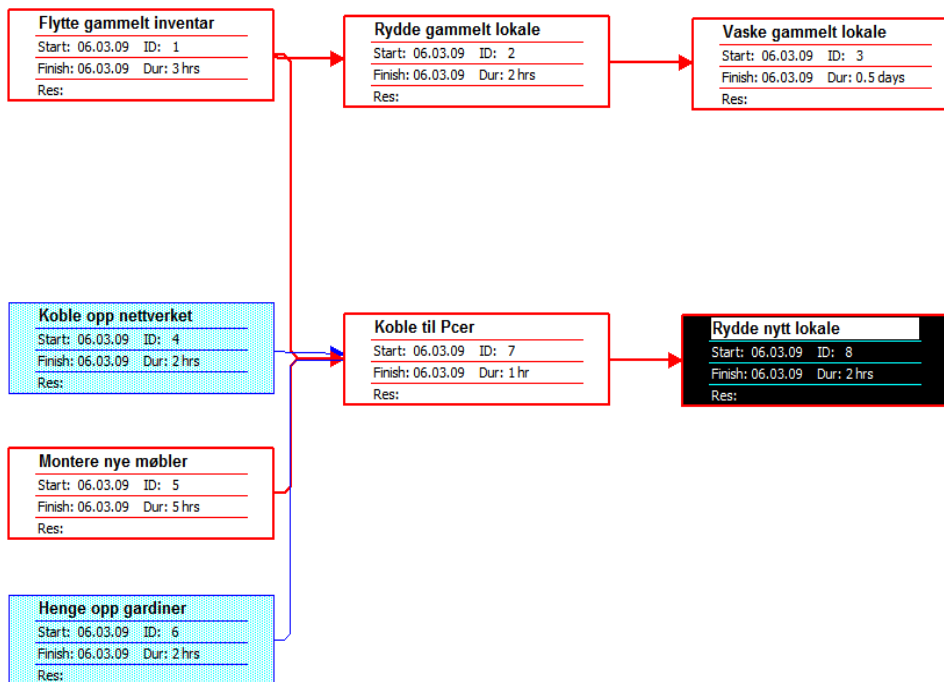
Flytte gammelt inventar
Start: 06.03.09 ID: 1
Finish: 06.03.09 Dur: 3 hrs
Res:

Rydde gammelt lokale
Start: 06.03.09 ID: 2
Finish: 06.03.09 Dur: 2 hrs
Res:

Vaske gammelt lokale
Start: 06.03.09 ID: 3
Finish: 06.03.09 Dur: 0.5 days
Res:

Koble opp nettverket
Start: 06.03.09 ID: 4
Finish: 06.03.09 Dur: 2 hrs
Res:

Koble til Pcer
Start: 06.03.09 ID: 7
Finish: 06.03.09 Dur: 1 hr
Res:

Rydde nytt lokale
Start: 06.03.09 ID: 8
Finish: 06.03.09 Dur: 2 hrs
Res:

Montere nye møbler
Start: 06.03.09 ID: 5
Finish: 06.03.09 Dur: 5 hrs
Res:

Henge opp gardiner
Start: 06.03.09 ID: 6
Finish: 06.03.09 Dur: 2 hrs
Res: